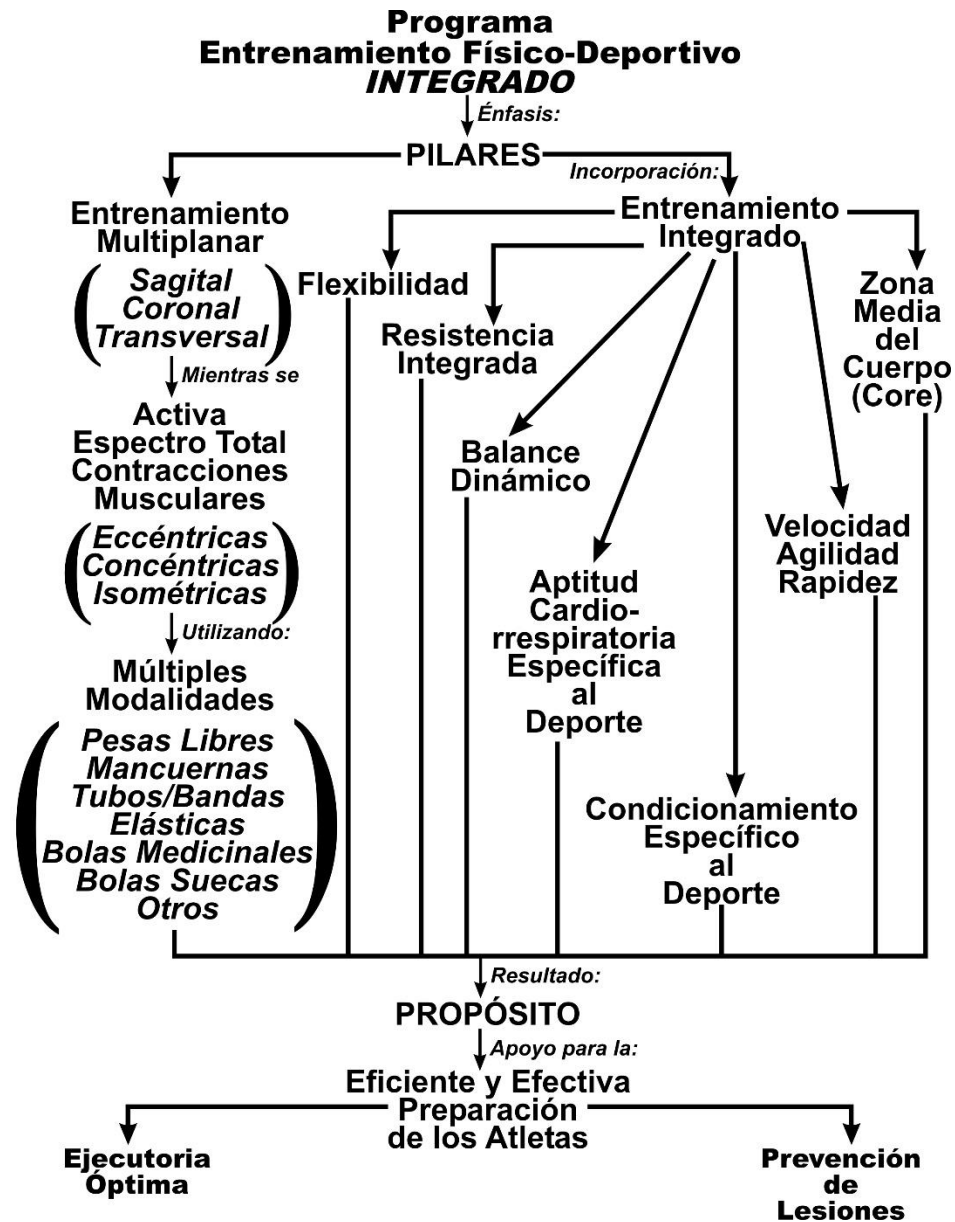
Programa
Entrenamiento Físico-Deportivo
*INTEGRADO*

Énfasis:

PILARES

Incorporación:

Entrenamiento Multiplanar

(Sagital
Coronal
Transversal)

Mientras se

Activa
Espectro Total
Contracciones
Musculares

(Eccéntricas
Concéntricas
Isométricas)

Utilizando:

Múltiples
Modalidades

(Pesas Libres
Mancuernas
Tubos/Bandas
Elásticas
Bolas Medicinales
Bolas Suecas
Otros)

Entrenamiento
Integrado

Flexibilidad

Resistencia
Integrada

Balance
Dinámico

Aptitud
Cardiorrespiratoria
Específica
al
Deporte

Condicionamiento
Específico
al
Deporte

Velocidad
Agilidad
Rapidez

Zona
Media
del
Cuerpo
(Core)

Resultado:

PROPÓSITO

Apoyo para la:

Eficiente y Efectiva
Preparación
de los Atletas

Ejecutoria
Óptima

Prevención
de
Lesiones